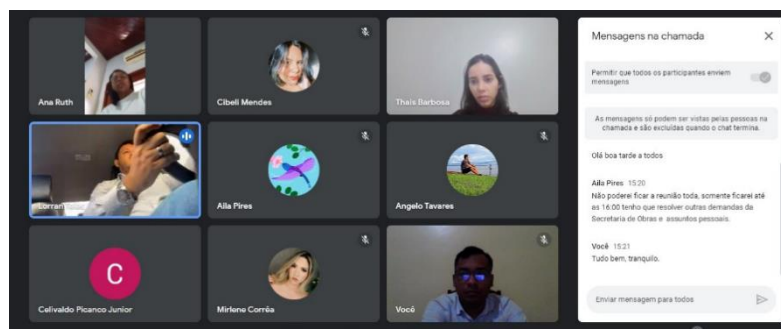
Ana Ruth

Cibeli Mendes

Thaís Barbosa

Lorran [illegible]

Aila Pires

Angelo Tavares

C

Celivaldo Picanco Junior

Mirlene Corrêa

Você

Mensagens na chamada

Permitir que todos os participantes enviem mensagens

As mensagens só podem ser vistas pelas pessoas na chamada e são excluídas quando o chat termina.

Olá boa tarde a todos

Aila Pires 15:20
Não poderei ficar a reunião toda, somente ficarei até as 16:00 tenho que resolver outras demandas da Secretaria de Obras e assuntos pessoais.

Você 15:21
Tudo bem, tranquilo.

Enviar mensagem para todos